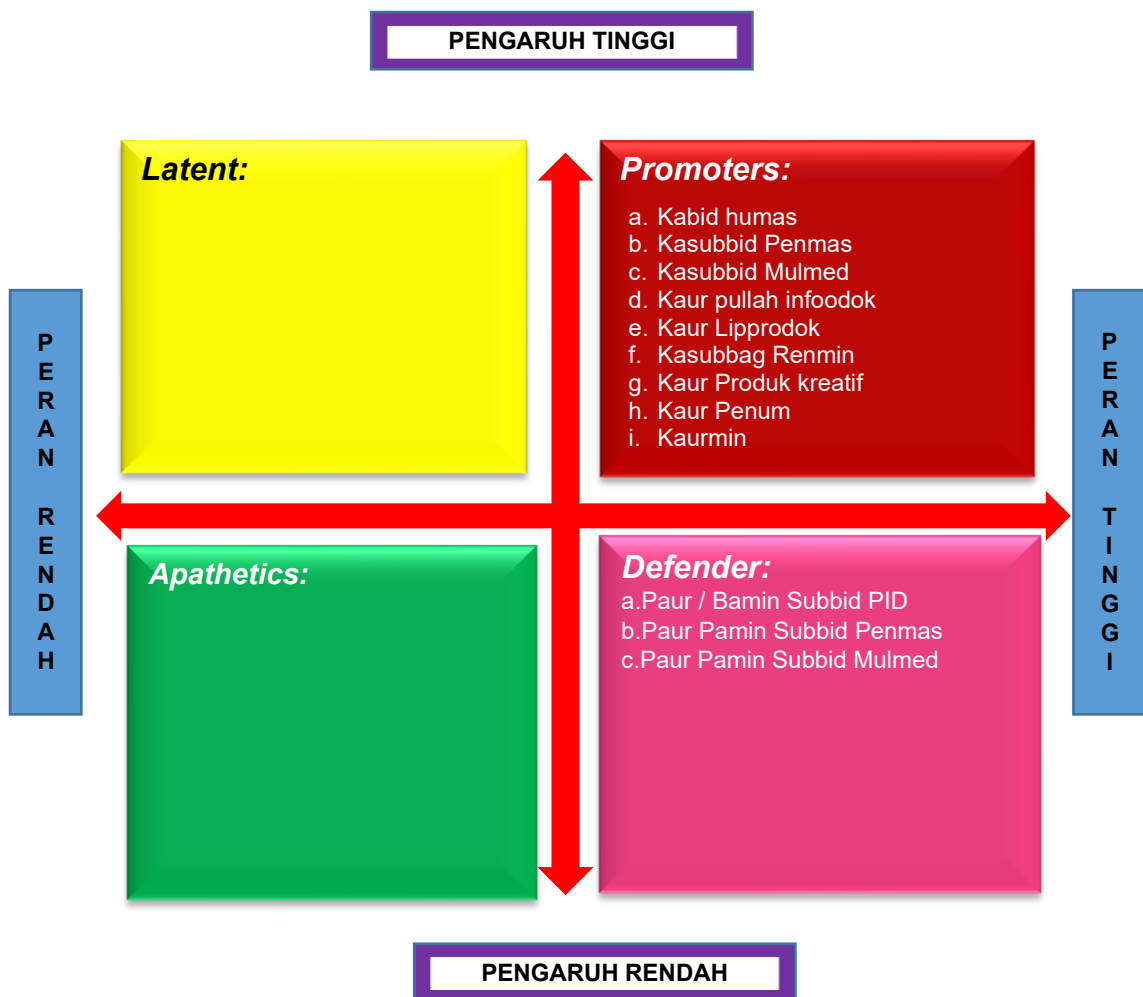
PENGARUH TINGGI

Latent:

Promoters:
a. Kabid humas
b. Kasubbid Penmas
c. Kasubbid Mulmed
d. Kaur pullah infoodok
e. Kaur Lipprodok
f. Kasubbag Renmin
g. Kaur Produk kreatif
h. Kaur Penum
i. Kaurmin

PERAN RENDAH

PERAN TINGGI

Apathetics:

Defender:
a.Paur / Bamin Subbid PID
b.Paur Pamin Subbid Penmas
c.Paur Pamin Subbid Mulmed

PENGARUH RENDAH